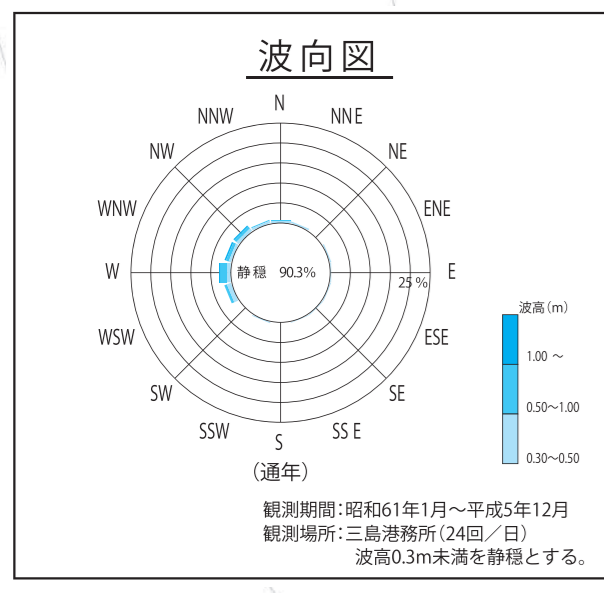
波向図

N
NNE
NE
ENE
E
ESE
SE
SSE
S
SSW
SW
WSW
W
WNW
NW
NNW

静穏 90.3%
25 %

波高(m)
1.00 ～
0.50～1.00
0.30～0.50

(通年)

観測期間:昭和61年1月～平成5年12月
観測場所:三島港務所(24回/日)
波高0.3m未満を静穏とする。